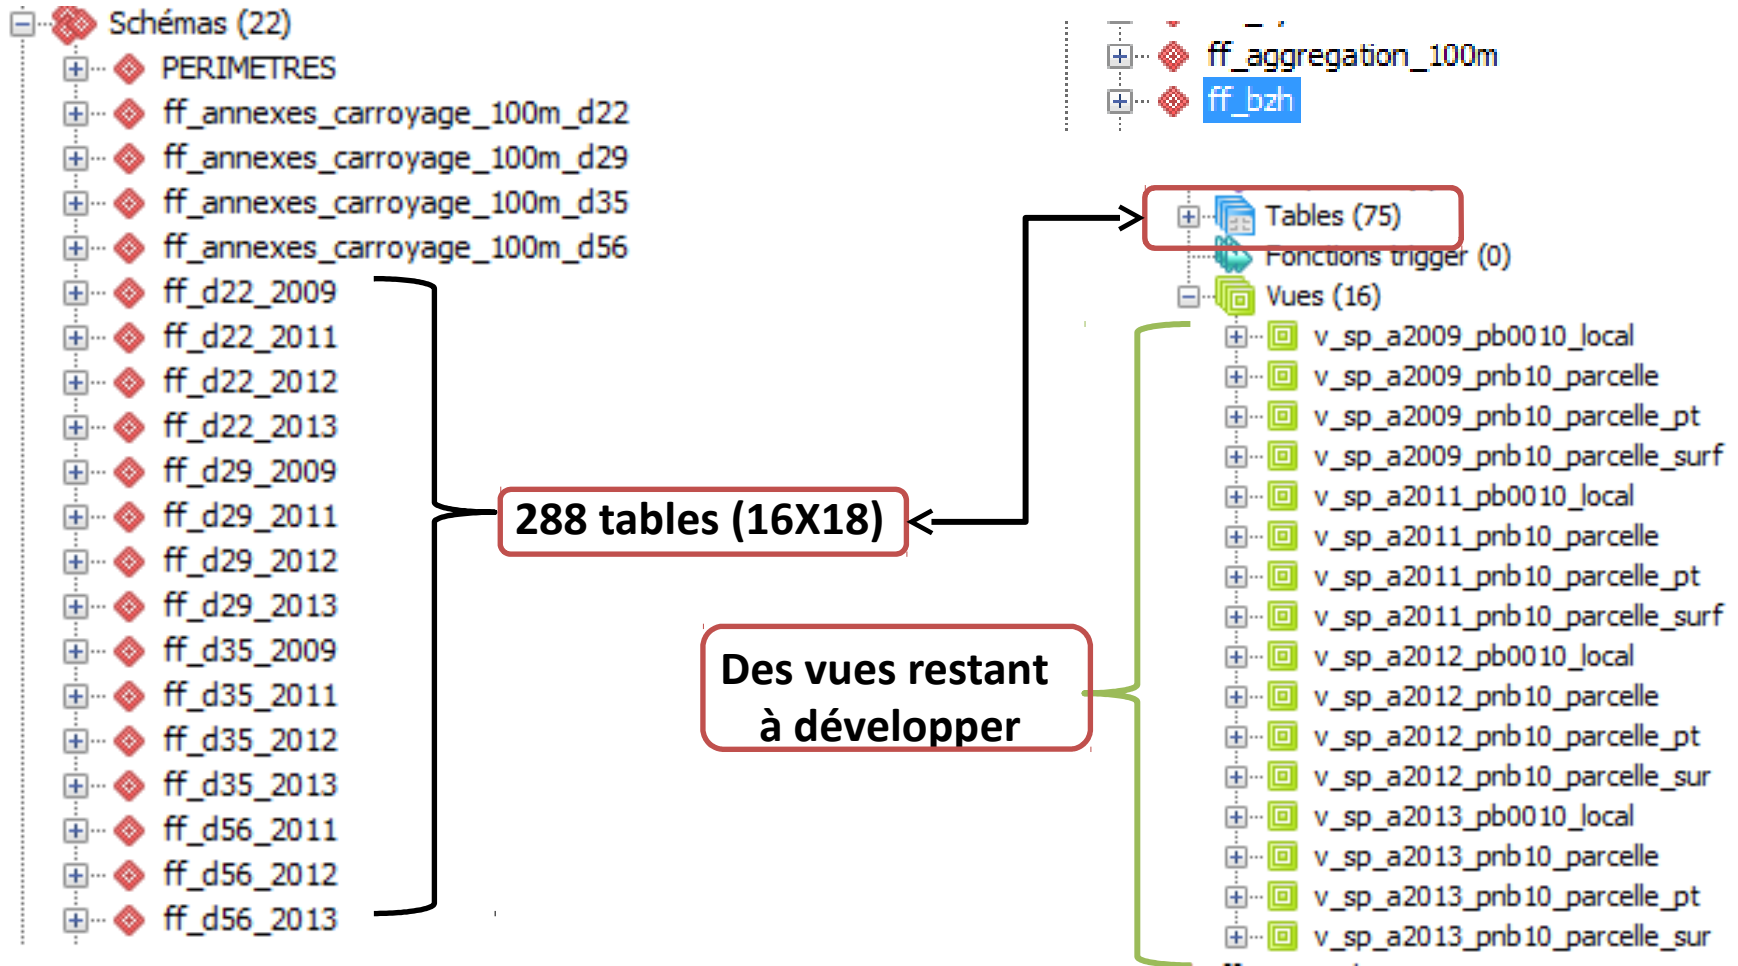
Schémas (22)
PERIMETRES
ff_annexes_carroyage_100m_d22
ff_annexes_carroyage_100m_d29
ff_annexes_carroyage_100m_d35
ff_annexes_carroyage_100m_d56
ff_d22_2009
ff_d22_2011
ff_d22_2012
ff_d22_2013
ff_d29_2009
ff_d29_2011
ff_d29_2012
ff_d29_2013
ff_d35_2009
ff_d35_2011
ff_d35_2012
ff_d35_2013
ff_d56_2011
ff_d56_2012
ff_d56_2013

ff_aggregation_100m
ff_bzh

Tables (75)
Fonctions trigger (0)
Vues (16)
v_sp_a2009_pb0010_local
v_sp_a2009_pnb10_parcelle
v_sp_a2009_pnb10_parcelle_pt
v_sp_a2009_pnb10_parcelle_surf
v_sp_a2011_pb0010_local
v_sp_a2011_pnb10_parcelle
v_sp_a2011_pnb10_parcelle_pt
v_sp_a2011_pnb10_parcelle_surf
v_sp_a2012_pb0010_local
v_sp_a2012_pnb10_parcelle
v_sp_a2012_pnb10_parcelle_pt
v_sp_a2012_pnb10_parcelle_sur
v_sp_a2013_pb0010_local
v_sp_a2013_pnb10_parcelle
v_sp_a2013_pnb10_parcelle_pt
v_sp_a2013_pnb10_parcelle_sur

288 tables (16X18)

Des vues restant à développer